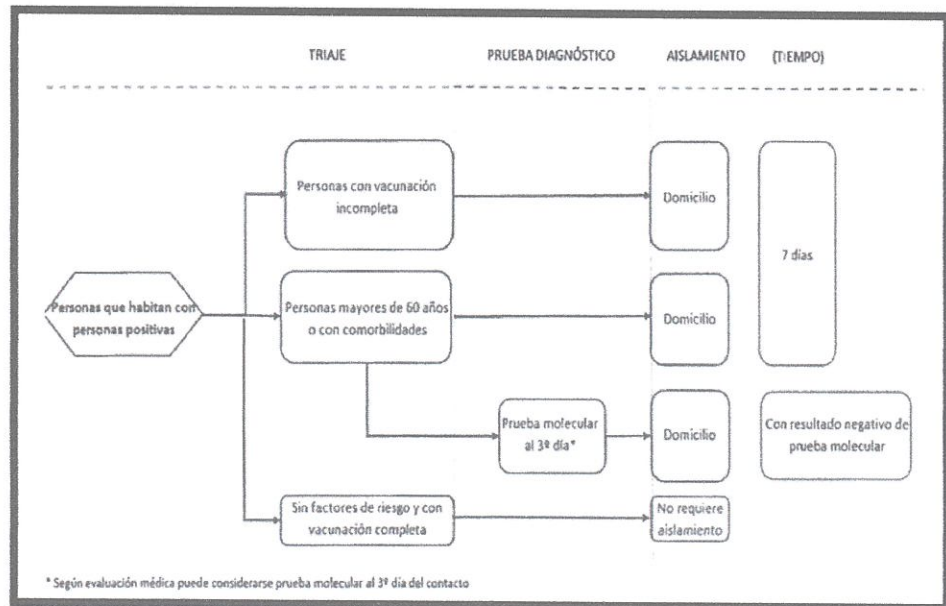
TRIAJE

PRUEBA DIAGNÓSTICO

AISLAMIENTO

(TIEMPO)

Personas que habitan con personas positivas

Personas con vacunación incompleta

Domicilio

7 días

Personas mayores de 60 años o con comorbilidades

Domicilio

Prueba molecular al 3º día*

Domicilio

Con resultado negativo de prueba molecular

Sin factores de riesgo y con vacunación completa

No requiere aislamiento

* Según evaluación médica puede considerarse prueba molecular al 3º día del contacto